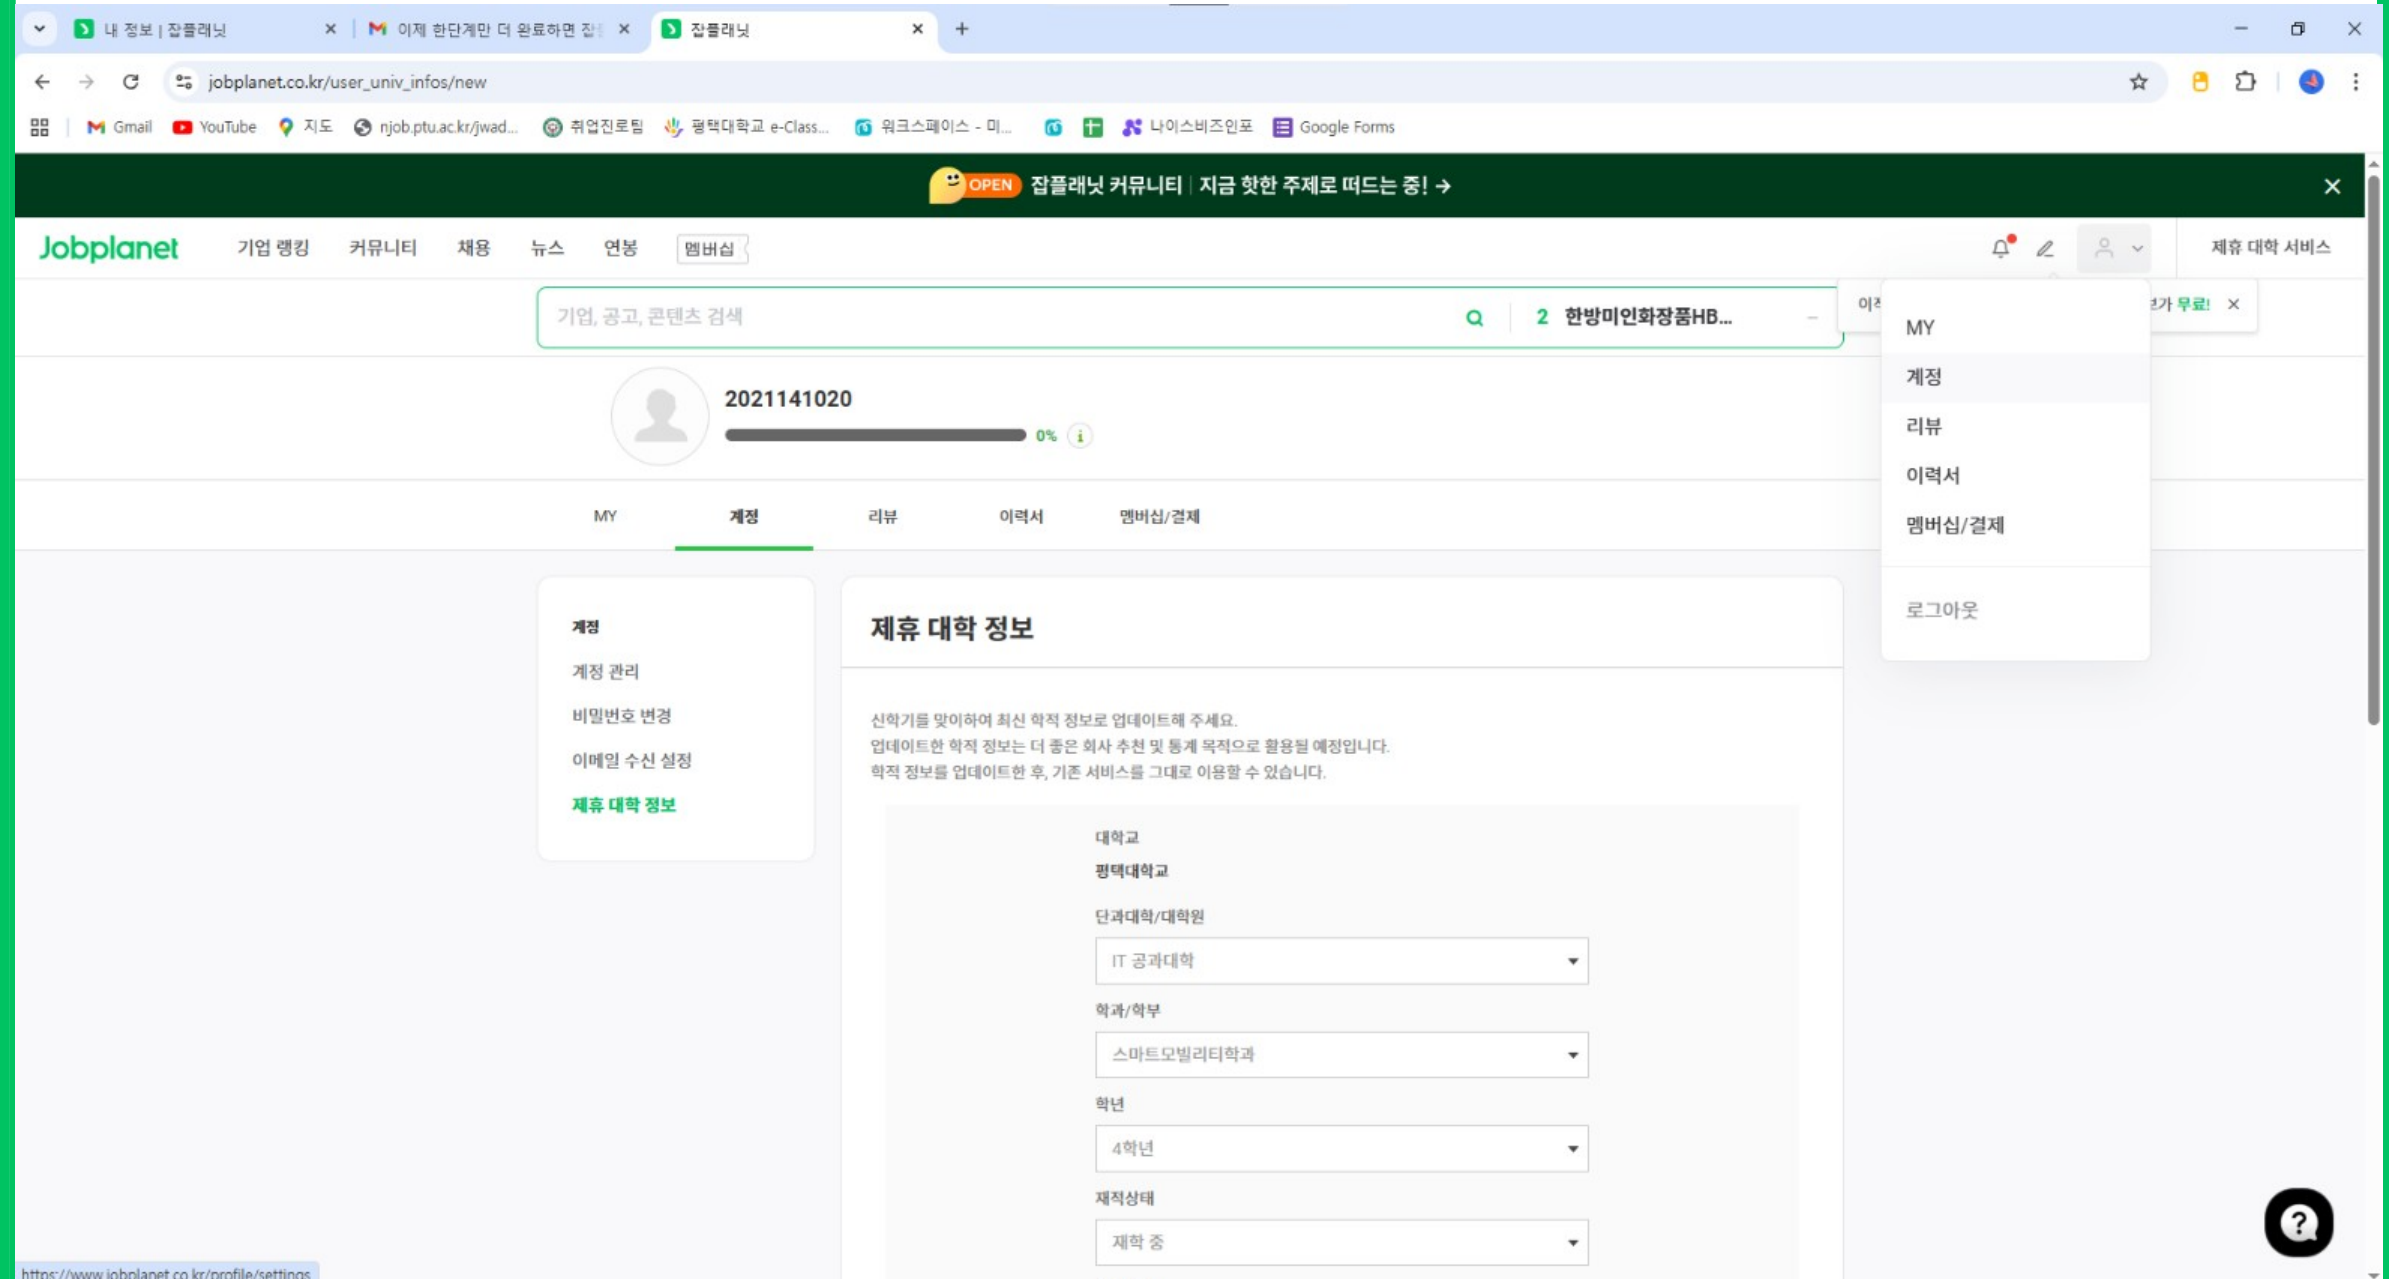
내 정보 | 잡플래닛 ×
이제 한단계만 더 완료하면 잡 ×
잡플래닛 ×
+

jobplanet.co.kr/user_univ_infos/new

Gmail YouTube 지도 njob.ptu.ac.kr/jwad... 취업진로팀 평택대학교 e-Class... 워크스페이스 - 미... 나이스비즈인포 Google Forms

OPEN 잡플래닛 커뮤니티 | 지금 핫한 주제로 떠드는 중! →

Jobplanet 기업 랭킹 커뮤니티 채용 뉴스 연봉 멤버십

제휴 대학 서비스

기업, 공고, 콘텐츠 검색

2 한방미인화장품HB...

이직 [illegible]가 무료! ×

MY
계정
리뷰
이력서
멤버십/결제
로그아웃

2021141020
0%

MY 계정 리뷰 이력서 멤버십/결제

계정
계정 관리
비밀번호 변경
이메일 수신 설정
제휴 대학 정보

제휴 대학 정보

신학기를 맞이하여 최신 학적 정보로 업데이트해 주세요.
업데이트한 학적 정보는 더 좋은 회사 추천 및 통계 목적으로 활용될 예정입니다.
학적 정보를 업데이트한 후, 기존 서비스를 그대로 이용할 수 있습니다.

대학교
평택대학교

단과대학/대학원
IT 공과대학

학과/학부
스마트모빌리티학과

학년
4학년

재적상태
재학 중

https://www.jobplanet.co.kr/profile/settings